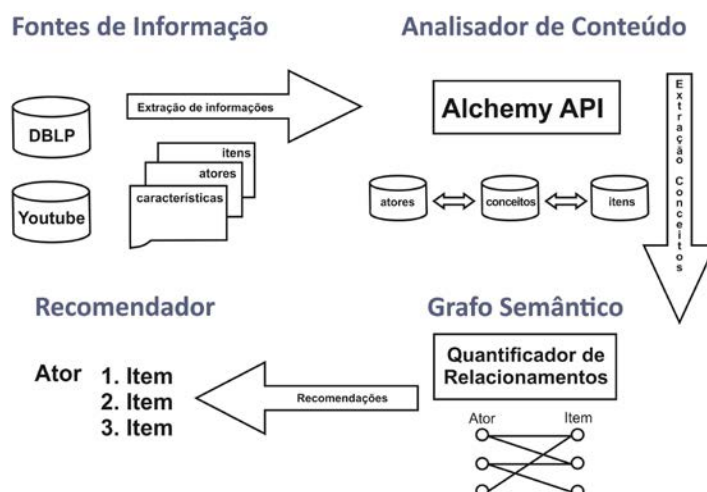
Fontes de Informação

Analisador de Conteúdo

Extração de informações

DBLP

Youtube

itens

atores

características

Alchemy API

atores

conceitos

itens

Extração Conceitos

Recomendador

Grafo Semântico

Ator 1. Item
2. Item
3. Item

Recomendações

Quantificador de Relacionamentos

Ator

Item